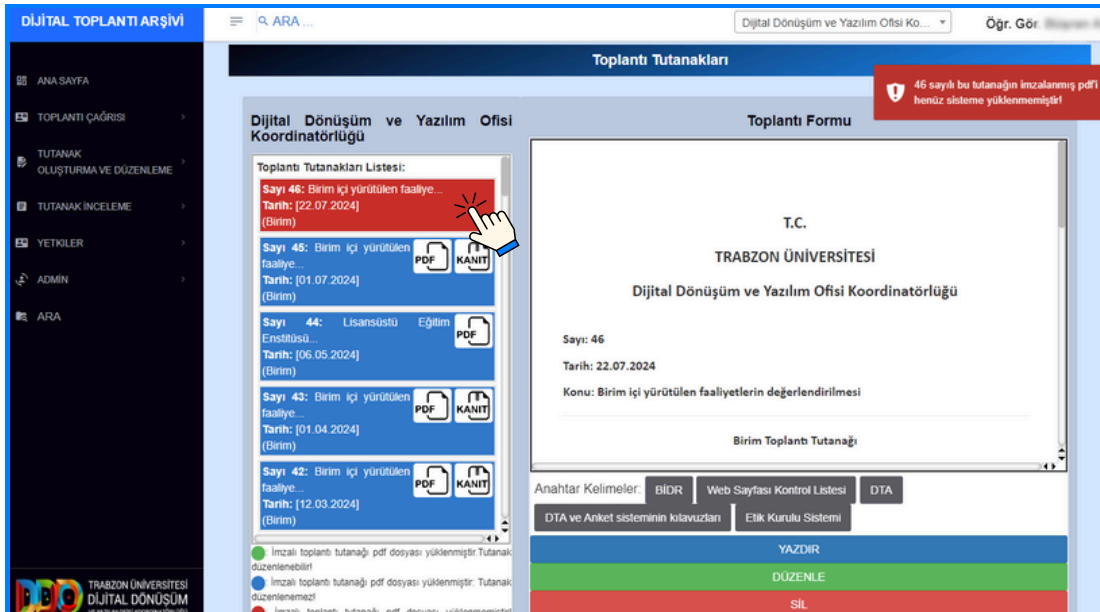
DİJİTAL TOPLANTI ARŞİVİ

ARA ...

Dijital Dönüşüm ve Yazılım Ofisi Ko...

Öğr. Gör. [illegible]

ANA SAYFA

TOPLANTI ÇAĞRISI

TUTANAK OLUŞTURMA VE DÜZENLEME

TUTANAK İNCELEME

YETKİLER

ADMİN

ARA

TRABZON ÜNİVERSİTESİ DİJİTAL DÖNÜŞÜM

Toplantı Tutanakları

46 sayılı bu tutanağın imzalanmış pdf'i henüz sisteme yüklenmemiştir!

Dijital Dönüşüm ve Yazılım Ofisi Koordinatörlüğü

Toplantı Tutanakları Listesi:

Sayı 46: Birim içi yürütülen faaliye...
Tarih: [22.07.2024]
(Birim)

Sayı 45: Birim içi yürütülen faaliye...
Tarih: [01.07.2024]
(Birim)
PDF KANIT

Sayı 44: Lisansüstü Eğitim Enstitüsü...
Tarih: [06.05.2024]
(Birim)
PDF

Sayı 43: Birim içi yürütülen faaliye...
Tarih: [01.04.2024]
(Birim)
PDF KANIT

Sayı 42: Birim içi yürütülen faaliye...
Tarih: [12.03.2024]
(Birim)
PDF KANIT

İmzalı toplantı tutanağı pdf dosyası yüklenmiştir.Tutanak düzenlenebilir!

İmzalı toplantı tutanağı pdf dosyası yüklenmiştir: Tutanak düzenlenemez!

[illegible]

Toplantı Formu

T.C.

TRABZON ÜNİVERSİTESİ

Dijital Dönüşüm ve Yazılım Ofisi Koordinatörlüğü

Sayı: 46

Tarih: 22.07.2024

Konu: Birim içi yürütülen faaliyetlerin değerlendirilmesi

Birim Toplantı Tutanağı

Anahtar Kelimeler: BİDR Web Sayfası Kontrol Listesi DTA DTA ve Anket sisteminin kılavuzları Etik Kurulu Sistemi

YAZDIR

DÜZENLE

SİL